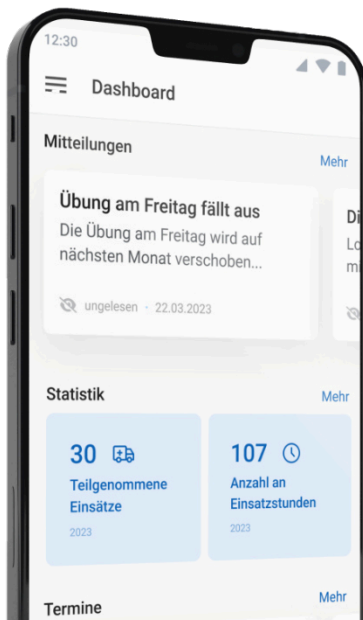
12:30

Dashboard

Mitteilungen

Mehr

Übung am Freitag fällt aus

Die Übung am Freitag wird auf nächsten Monat verschoben...

ungelesen · 22.03.2023

Di

Lo

m

Statistik

Mehr

30

Teilgenommene Einsätze

2023

107

Anzahl an Einsatzstunden

2023

Termine

Mehr